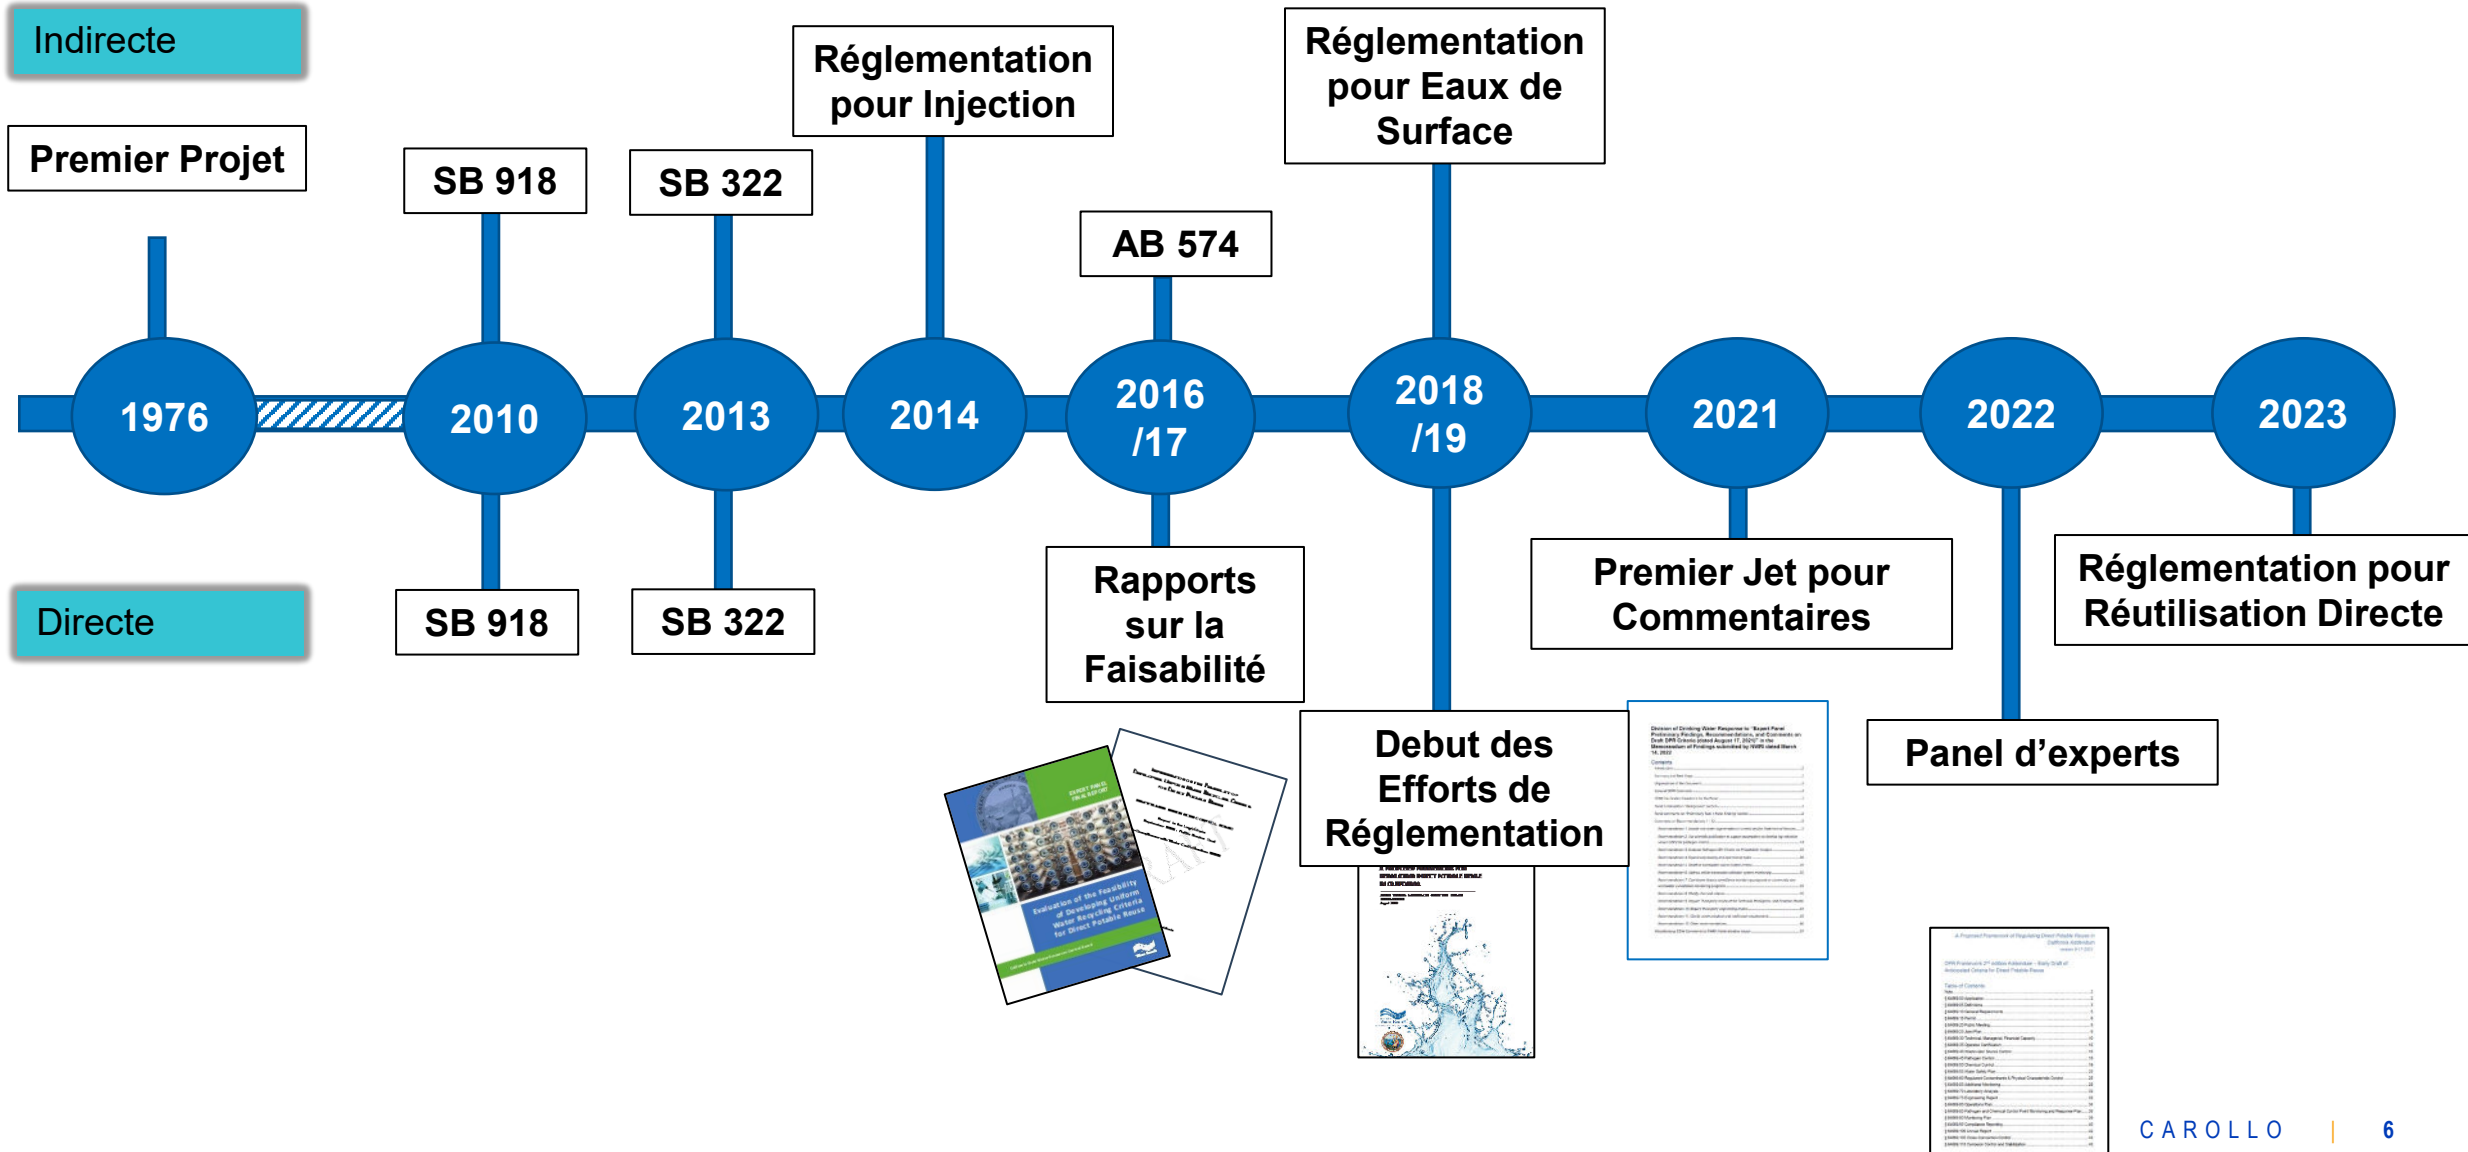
Indirecte

Premier Projet

SB 918

SB 322

Réglementation pour Injection

AB 574

Réglementation pour Eaux de Surface

1976

2010

2013

2014

2016 /17

2018 /19

2021

2022

2023

Directe

SB 918

SB 322

Rapports sur la Faisabilité

Debut des Efforts de Réglementation

Premier Jet pour Commentaires

Panel d'experts

Réglementation pour Réutilisation Directe

Evaluation of the Feasibility of Developing Uniform Water Recycling Criteria for Direct Potable Reuse

CAROLLO | 6